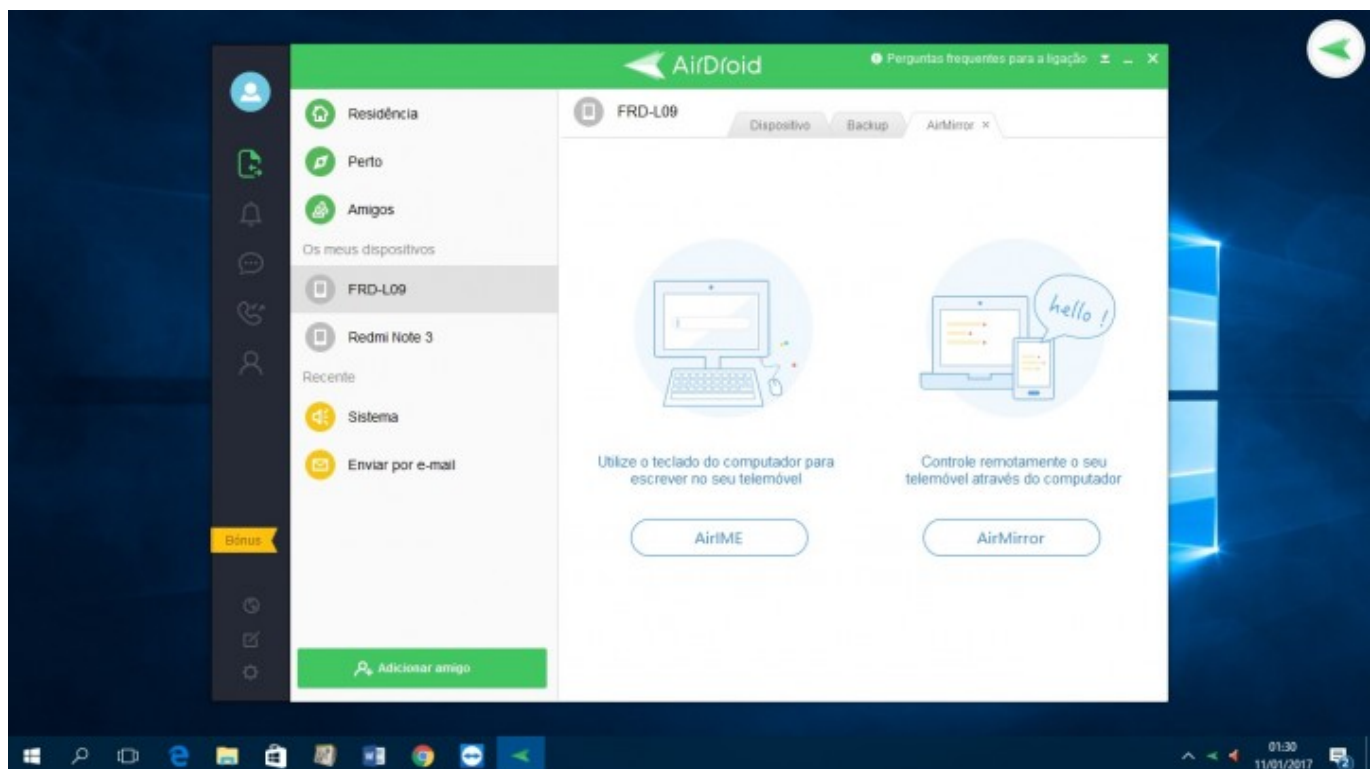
AirDroid

Perguntas frequentes para a ligação

Residência

Perto

Amigos

Os meus dispositivos

FRD-L09

Redmi Note 3

Recente

Sistema

Enviar por e-mail

Bónus

Adicionar amigo

FRD-L09

Dispositivo

Backup

AirMirror ×

hello !

Utilize o teclado do computador para escrever no seu telemóvel

Controle remotamente o seu telemóvel através do computador

AirIME

AirMirror

01:30
11/01/2017